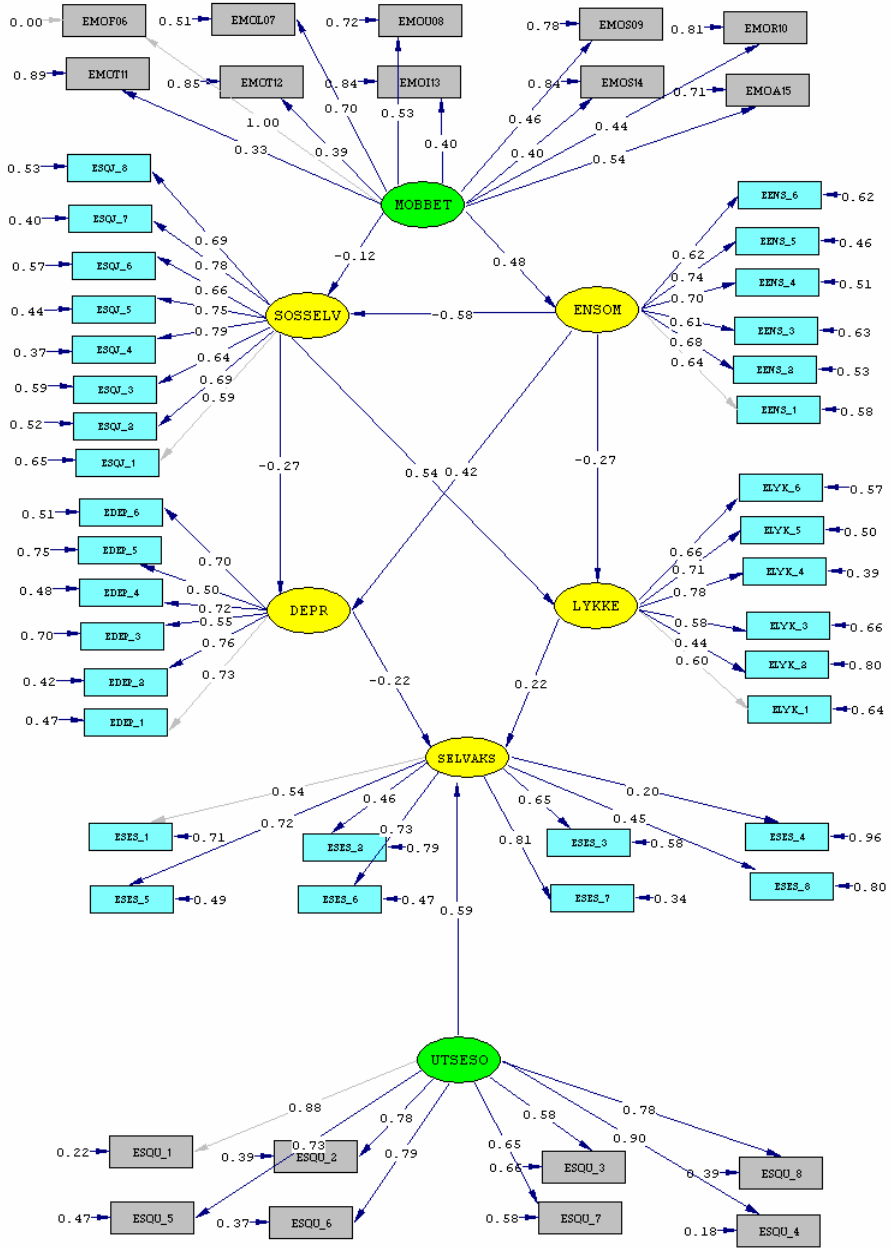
0.00 EMOF06
0.51 EMOL07
0.72 EMOU08
0.78 EMOS09
0.81 EMOR10
0.89 EMOT11
0.85 EMOT12
0.84 EMOI13
0.84 EMOS14
0.71 EMOA15
1.00
0.70
0.53
0.40
0.46
0.44
0.40
0.54
0.33
0.39
MOBBET
0.53 ESQJ_8
0.40 ESQJ_7
0.57 ESQJ_6
0.44 ESQJ_5
0.37 ESQJ_4
0.59 ESQJ_3
0.52 ESQJ_2
0.65 ESQJ_1
0.69
0.78
0.66
0.75
0.79
0.64
0.69
0.59
-0.12
0.48
SOSSELV
-0.58
ENSOM
EENS_6 0.62
EENS_5 0.46
EENS_4 0.51
EENS_3 0.63
EENS_2 0.53
EENS_1 0.58
0.62
0.74
0.70
0.61
0.68
0.64
-0.27
0.54
0.42
-0.27
0.51 EDEP_6
0.75 EDEP_5
0.48 EDEP_4
0.70 EDEP_3
0.42 EDEP_2
0.47 EDEP_1
0.70
0.50
0.72
0.55
0.76
0.73
DEPR
LYKKE
ELYK_6 0.57
ELYK_5 0.50
ELYK_4 0.39
ELYK_3 0.66
ELYK_2 0.80
ELYK_1 0.64
0.66
0.71
0.78
0.58
0.44
0.60
-0.22
0.22
SELVAKS
0.54
0.46
0.65
0.20
0.72
0.73
0.45
0.81
ESES_1 0.71
ESES_2 0.79
ESES_3 0.58
ESES_4 0.96
ESES_5 0.49
ESES_6 0.47
ESES_7 0.34
ESES_8 0.80
0.59
UTSESO
0.88
0.78
0.58
0.78
0.73
0.65
0.90
0.79
0.22 ESQU_1
0.39 ESQU_2
0.66 ESQU_3
0.39 ESQU_8
0.47 ESQU_5
0.37 ESQU_6
0.58 ESQU_7
0.18 ESQU_4